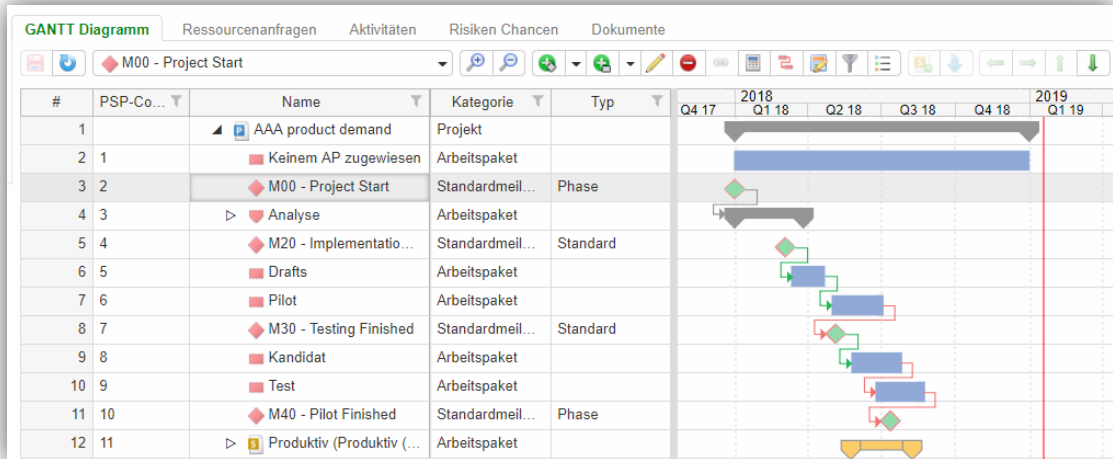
GANTT Diagramm | Ressourcenanfragen | Aktivitäten | Risiken Chancen | Dokumente

M00 - Project Start

| # | PSP-Co... | Name | Kategorie | Typ |
|---|---|---|---|---|
| 1 | | AAA product demand | Projekt | |
| 2 | 1 | Keinem AP zugewiesen | Arbeitspaket | |
| 3 | 2 | M00 - Project Start | Standardmeil... | Phase |
| 4 | 3 | Analyse | Arbeitspaket | |
| 5 | 4 | M20 - Implementatio... | Standardmeil... | Standard |
| 6 | 5 | Drafts | Arbeitspaket | |
| 7 | 6 | Pilot | Arbeitspaket | |
| 8 | 7 | M30 - Testing Finished | Standardmeil... | Standard |
| 9 | 8 | Kandidat | Arbeitspaket | |
| 10 | 9 | Test | Arbeitspaket | |
| 11 | 10 | M40 - Pilot Finished | Standardmeil... | Phase |
| 12 | 11 | Produktiv (Produktiv (... | Arbeitspaket | |

2018 2019
Q4 17 Q1 18 Q2 18 Q3 18 Q4 18 Q1 19